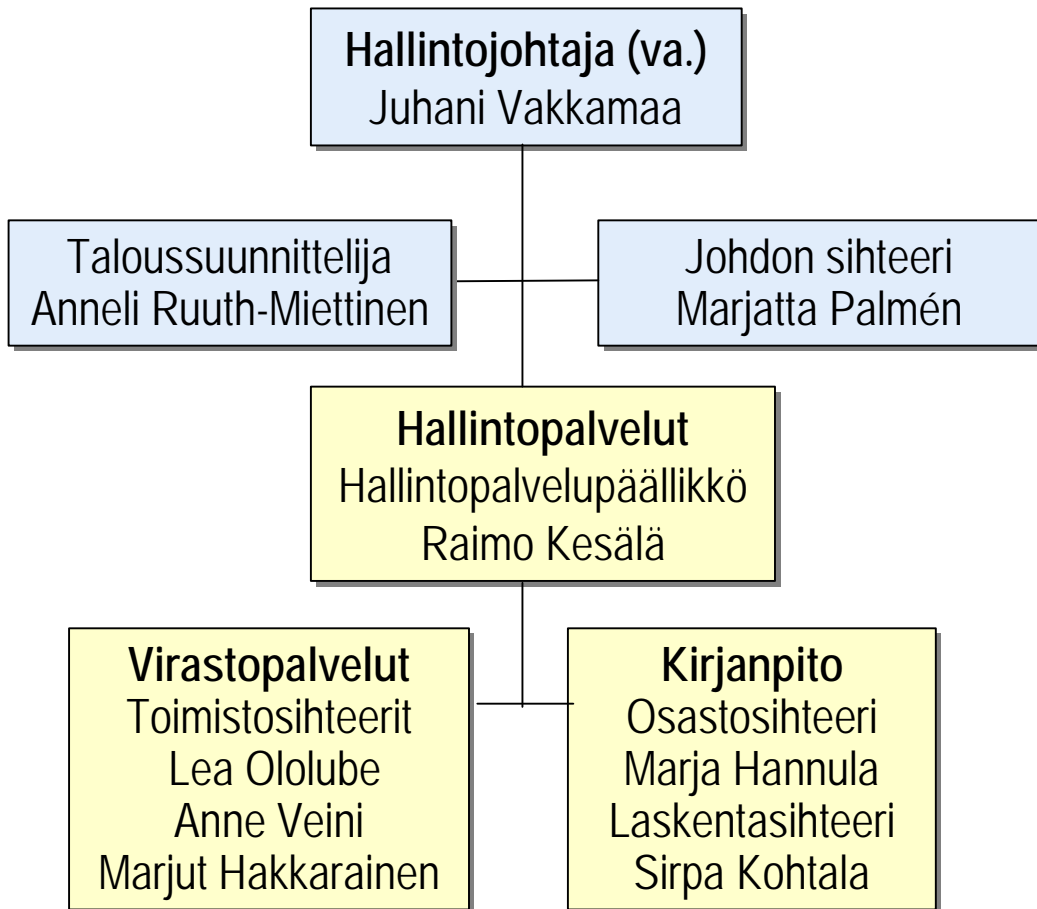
Hallintojohtaja (va.)
Juhani Vakkamaa

Taloussuunnittelija
Anneli Ruuth-Miettinen

Johdon sihteeri
Marjatta Palmén

Hallintopalvelut
Hallintopalvelupäällikkö
Raimo Kesälä

Virastopalvelut
Toimistosihteerit
Lea Ololube
Anne Veini
Marjut Hakkarainen

Kirjanpito
Osastosihteeri
Marja Hannula
Laskentasihteeri
Sirpa Kohtala